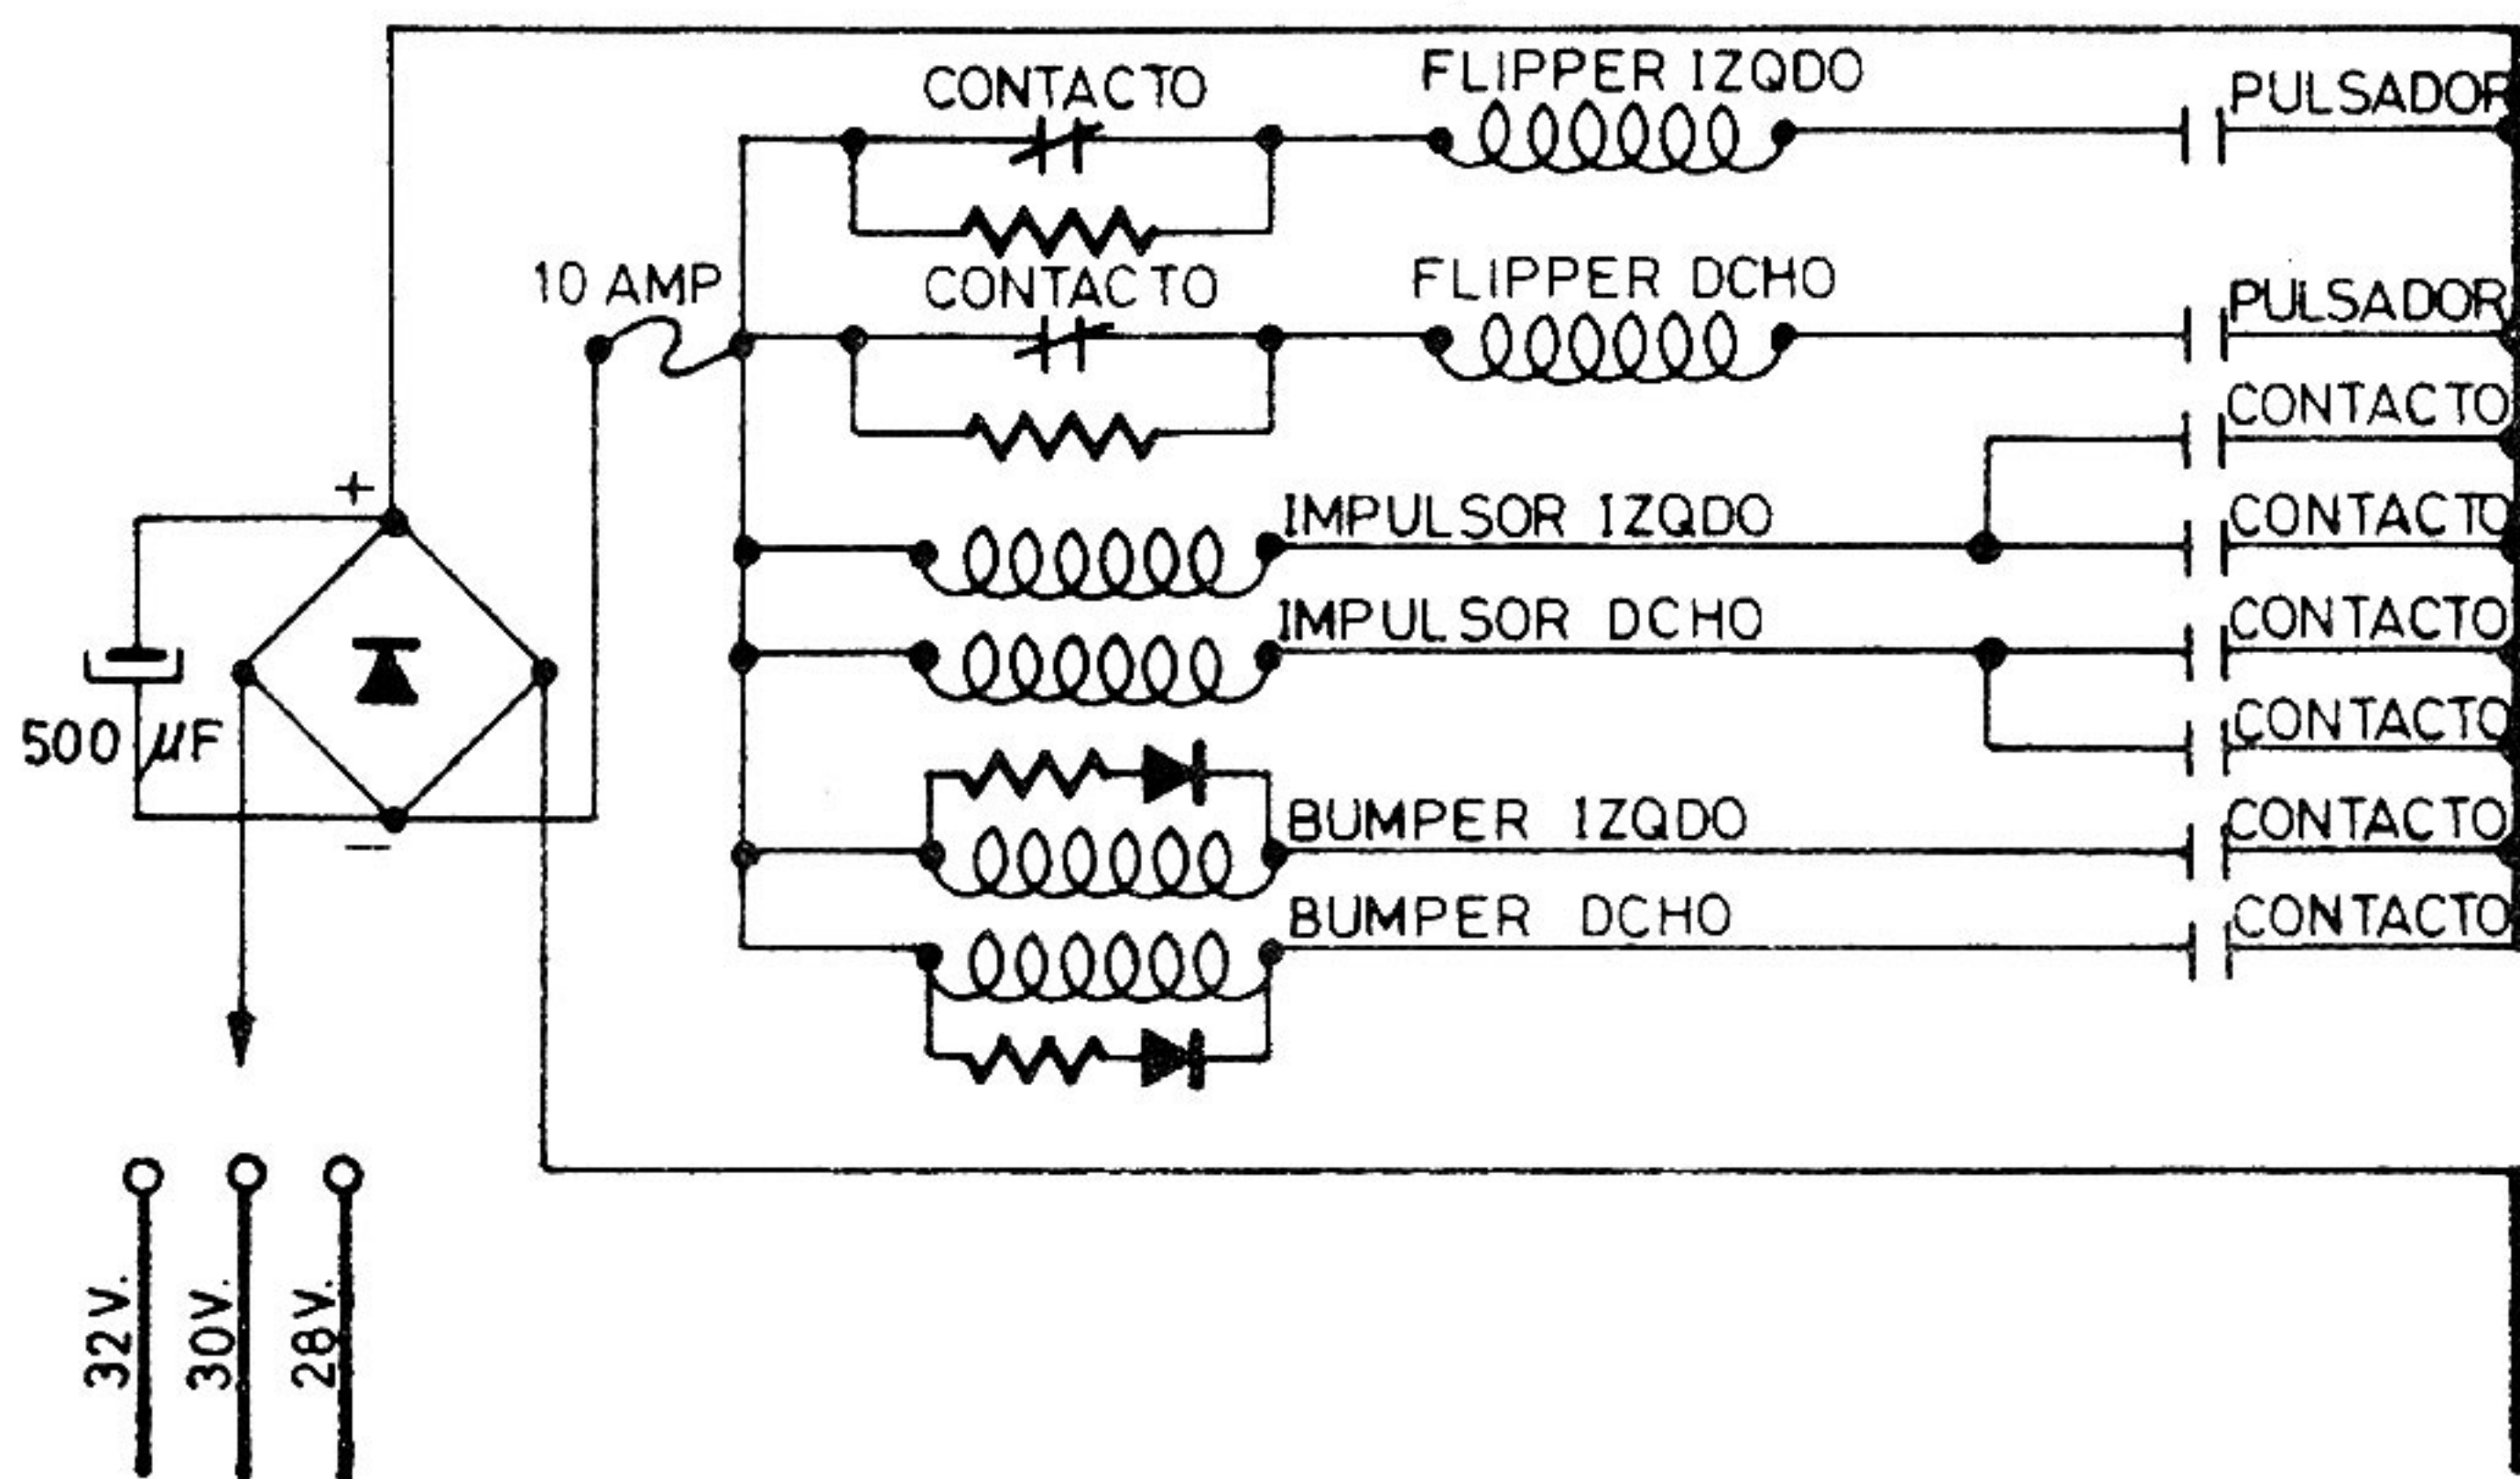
CONTACTO
FLIPPER IZQDO
PULSADOR
10 AMP
CONTACTO
FLIPPER DCHO
PULSADOR
CONTACTO
+
IMPULSOR IZQDO
CONTACTO
IMPULSOR DCHO
CONTACTO
500 $\mu$F
CONTACTO
BUMPER IZQDO
CONTACTO
−
BUMPER DCHO
CONTACTO
32V.
30V.
28V.